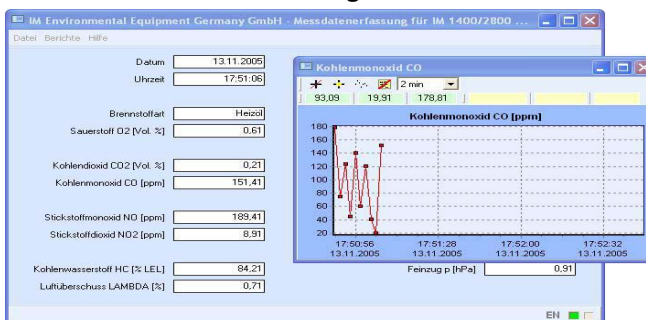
IM Environmental Equipment Germany GmbH - Messdatenerfassung für IM 1400/2800 ...

Datei Berichte Hilfe

Datum 13.11.2005
Uhrzeit 17:51:06

Brennstoffart Heizöl
Sauerstoff O2 [Vol. %] 0,61

Kohlendioxid CO2 [Vol. %] 0,21
Kohlenmonoxid CO [ppm] 151,41

Stickstoffmonoxid NO [ppm] 189,41
Stickstoffdioxid NO2 [ppm] 8,91

Kohlenwasserstoff HC [% LEL] 84,21
Luftüberschuss LAMBDA [%] 0,71

Feinzug p [hPa] 0,91

Kohlenmonoxid CO

2 min

93,09 19,91 178,81

Kohlenmonoxid CO [ppm]

180
160
140
120
100
80
60
40
20

17:50:56 13.11.2005
17:51:28 13.11.2005
17:52:00 13.11.2005
17:52:32 13.11.2005

EN